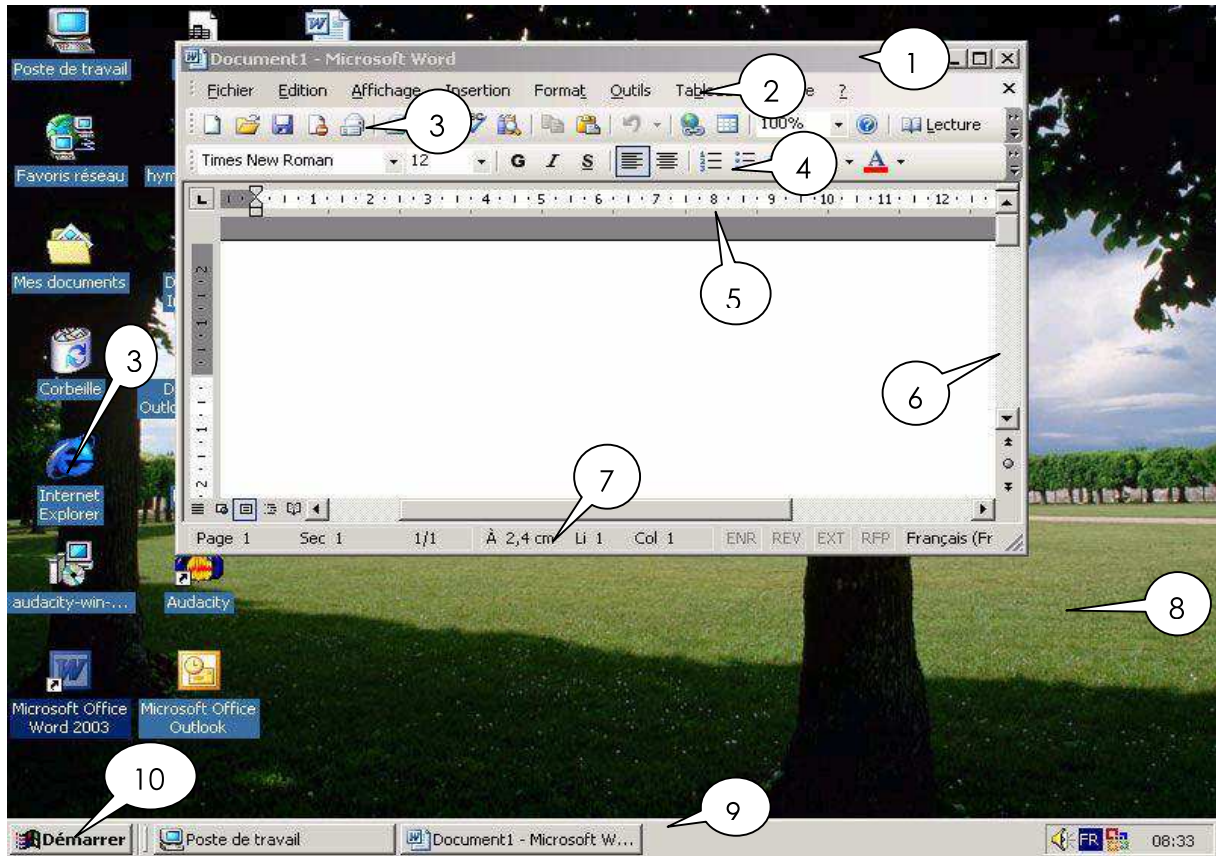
Poste de travail

Favoris réseau

hym

Mes documents

Corbeille

Internet Explorer

audacity-win-...

Audacity

Microsoft Office Word 2003

Microsoft Office Outlook

Document1 - Microsoft Word

1

Fichier Edition Affichage Insertion Format Outils Table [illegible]e ?

2

3

100%

Lecture

Times New Roman 12 G I S

4

A

L · 1 · 2 · 3 · 4 · 5 · 6 · 7 · 8 · 9 · 10 · 11 · 12 ·

5

3

6

7

Page 1 Sec 1 1/1 À 2,4 cm Li 1 Col 1 ENR REV EXT RFP Français (Fr

8

10

9

Démarrer

Poste de travail

Document1 - Microsoft W...

FR

08:33